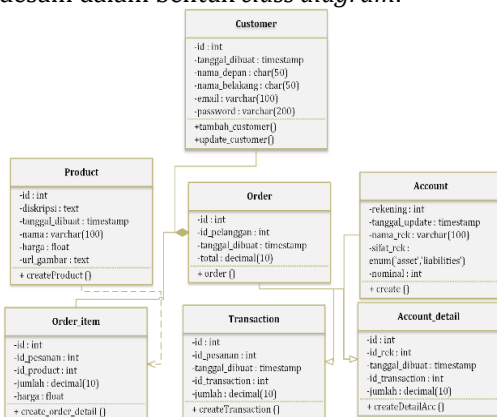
desain dalam bentuk class diagram.

Customer
-id : int
-tanggal_dibuat : timestamp
-nama_depan : char(50)
-nama_belakang : char(50)
-email : varchar(100)
-password : varchar(200)
+tambah_customer()
+update_customer()

Product
-id : int
-diskripsi : text
-tanggal_dibuat : timestamp
-nama : varchar(100)
-harga : float
-url_gambar : text
+ createProduct ()

Order
-id : int
-id_pelanggan : int
-tanggal_dibuat : timestamp
-total : decimal(10)
+ order ()

Account
-rekening : int
-tanggal_update : timestamp
-nama_rek : varchar(100)
-sifat_rek : enum('asset','liabilities')
-nominal : int
+ create ()

Order_item
-id : int
-id_pesanan : int
-id_product : int
-jumlah : decimal(10)
-harga : float
+ create_order_detail ()

Transaction
-id : int
-id_pesanan : int
-tanggal_dibuat : timestamp
-id_transaction : int
-jumlah : decimal(10)
+ createTransaction ()

Account_detail
-id : int
-id_rek : int
-tanggal_dibuat : timestamp
-id_transaction : int
-jumlah : decimal(10)
+ createDetailAcc ()